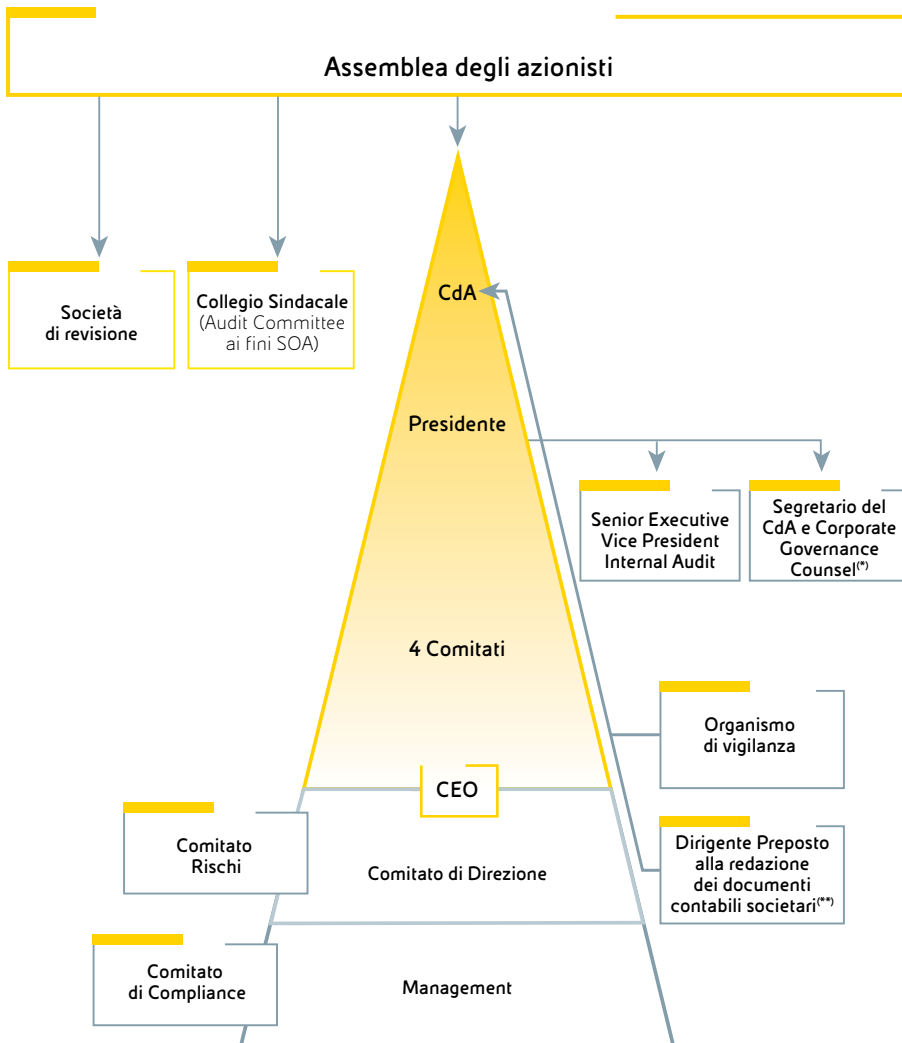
Assemblea degli azionisti

Società di revisione

Collegio Sindacale (Audit Committee ai fini SOA)

CdA

Presidente

Senior Executive Vice President Internal Audit

Segretario del CdA e Corporate Governance Counsel$^{(*)}$

4 Comitati

Organismo di vigilanza

CEO

Comitato Rischi

Comitato di Direzione

Dirigente Preposto alla redazione dei documenti contabili societari$^{(**)}$

Comitato di Compliance

Management